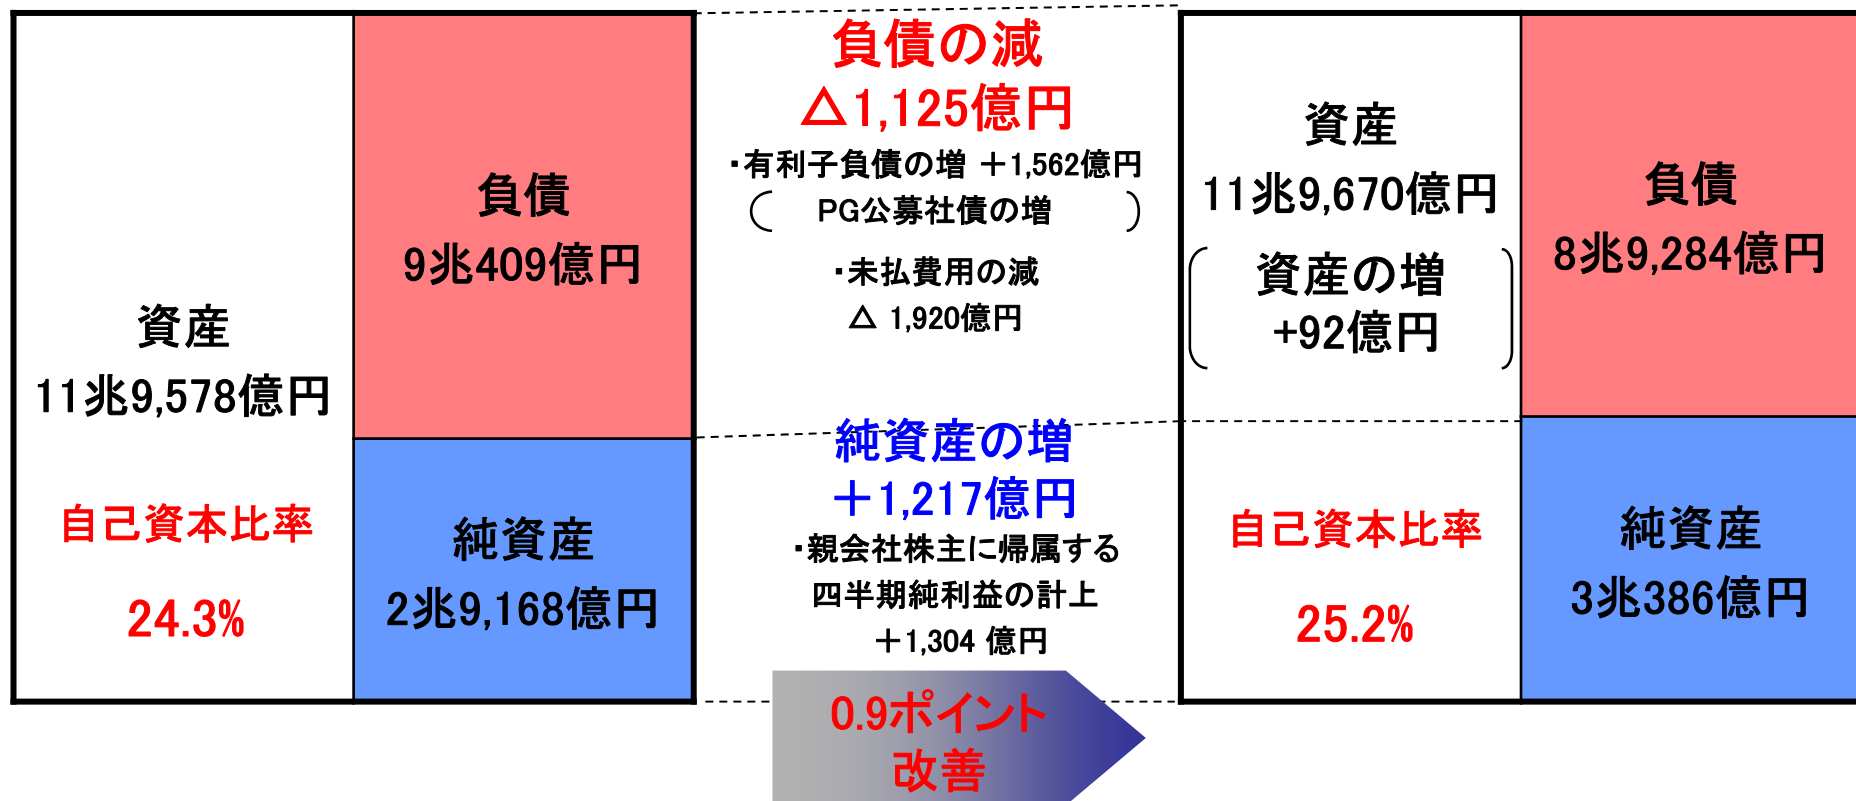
資産
11兆9,578億円

自己資本比率

24.3%

負債
9兆409億円

純資産
2兆9,168億円

負債の減
△1,125億円

・有利子負債の増 ＋1,562億円
（ PG公募社債の増 ）

・未払費用の減
△ 1,920億円

純資産の増
＋1,217億円

・親会社株主に帰属する四半期純利益の計上
＋1,304 億円

0.9ポイント
改善

資産
11兆9,670億円

（ 資産の増
+92億円 ）

自己資本比率

25.2%

負債
8兆9,284億円

純資産
3兆386億円